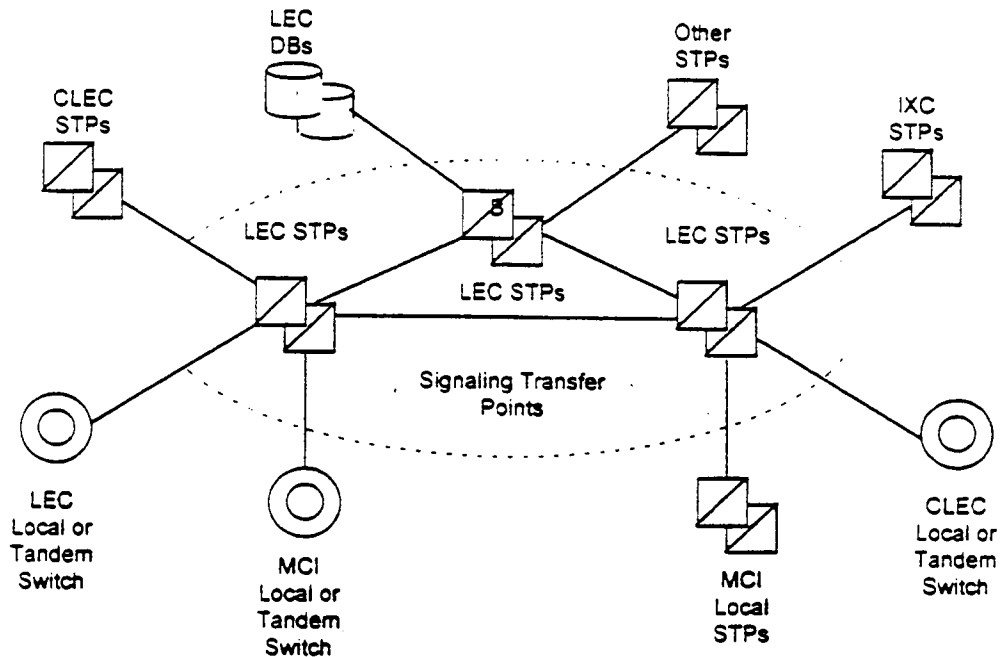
LEC DBs

Other STPs

CLEC STPs

IXC STPs

LEC STPs

S

LEC STPs

LEC STPs

Signaling Transfer Points

LEC Local or Tandem Switch

MCI Local or Tandem Switch

MCI Local STPs

CLEC Local or Tandem Switch